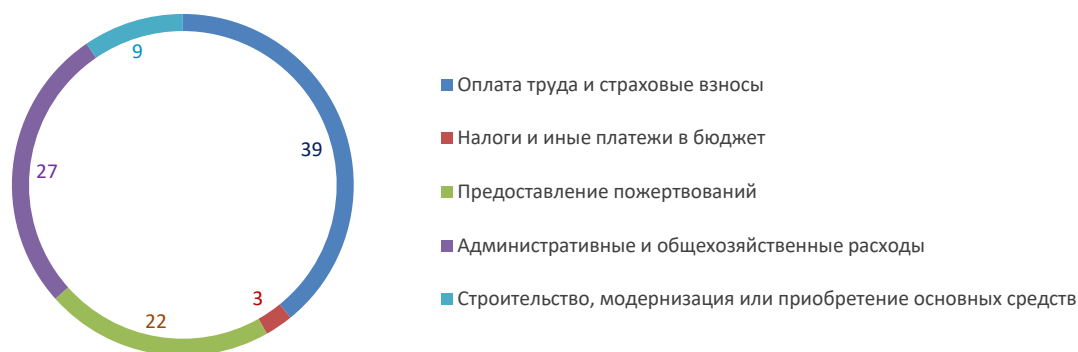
9
39
27
3
22

Оплата труда и страховые взносы

Налоги и иные платежи в бюджет

Предоставление пожертвований

Административные и общехозяйственные расходы

Строительство, модернизация или приобретение основных средств